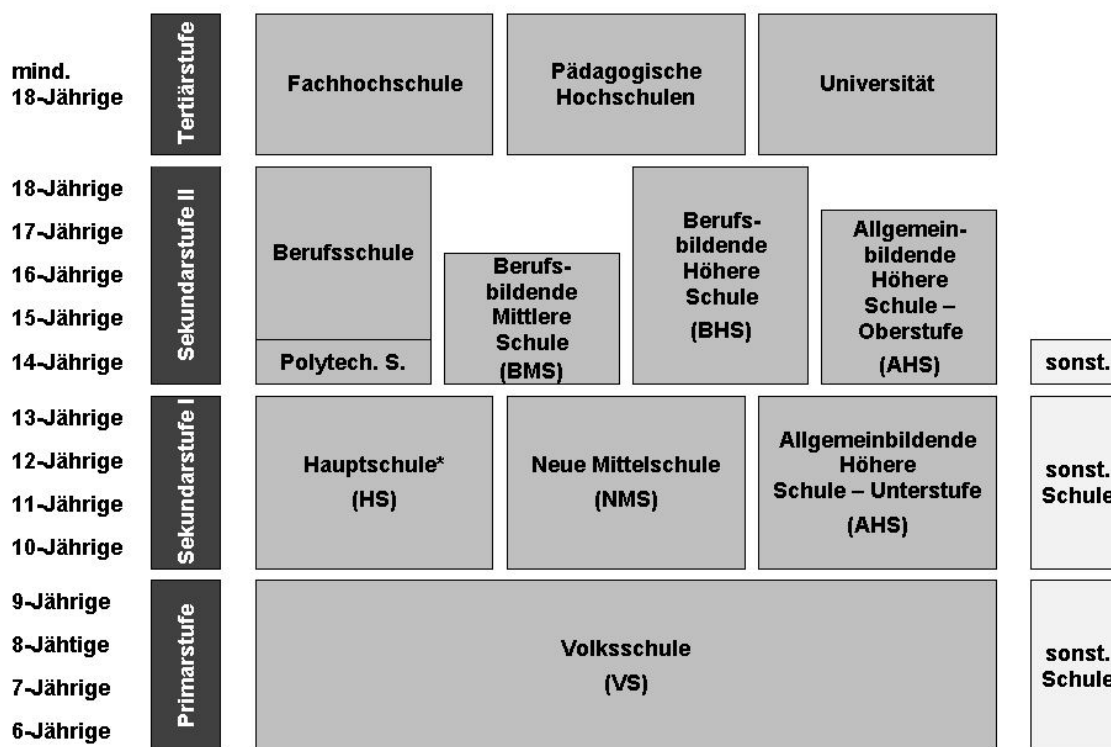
mind. 18-Jährige

Tertiärstufe

Fachhochschule

Pädagogische Hochschulen

Universität

18-Jährige
17-Jährige
16-Jährige
15-Jährige
14-Jährige

Sekundarstufe II

Berufsschule

Polytech. S.

Berufsbildende Mittlere Schule (BMS)

Berufsbildende Höhere Schule (BHS)

Allgemeinbildende Höhere Schule – Oberstufe (AHS)

sonst.

13-Jährige
12-Jährige
11-Jährige
10-Jährige

Sekundarstufe I

Hauptschule* (HS)

Neue Mittelschule (NMS)

Allgemeinbildende Höhere Schule – Unterstufe (AHS)

sonst. Schule

9-Jährige
8-Jähtige
7-Jährige
6-Jährige

Primarstufe

Volksschule (VS)

sonst. Schule